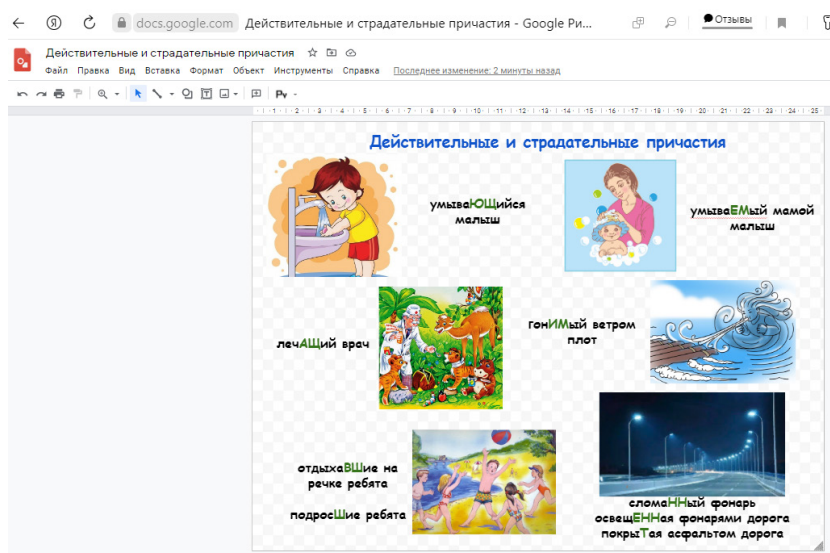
docs.google.com Действительные и страдательные причастия - Google Ри...

Отзывы

Действительные и страдательные причастия

Файл Правка Вид Вставка Формат Объект Инструменты Справка Последнее изменение: 2 минуты назад

Действительные и страдательные причастия

умываЮЩийся малыш

умываЕМый мамой малыш

лечАЩий врач

гонИМый ветром плот

отдыхаВШие на речке ребята

подросШие ребята

сломаННый фонарь
освещЕННая фонарями дорога
покрыТая асфальтом дорога